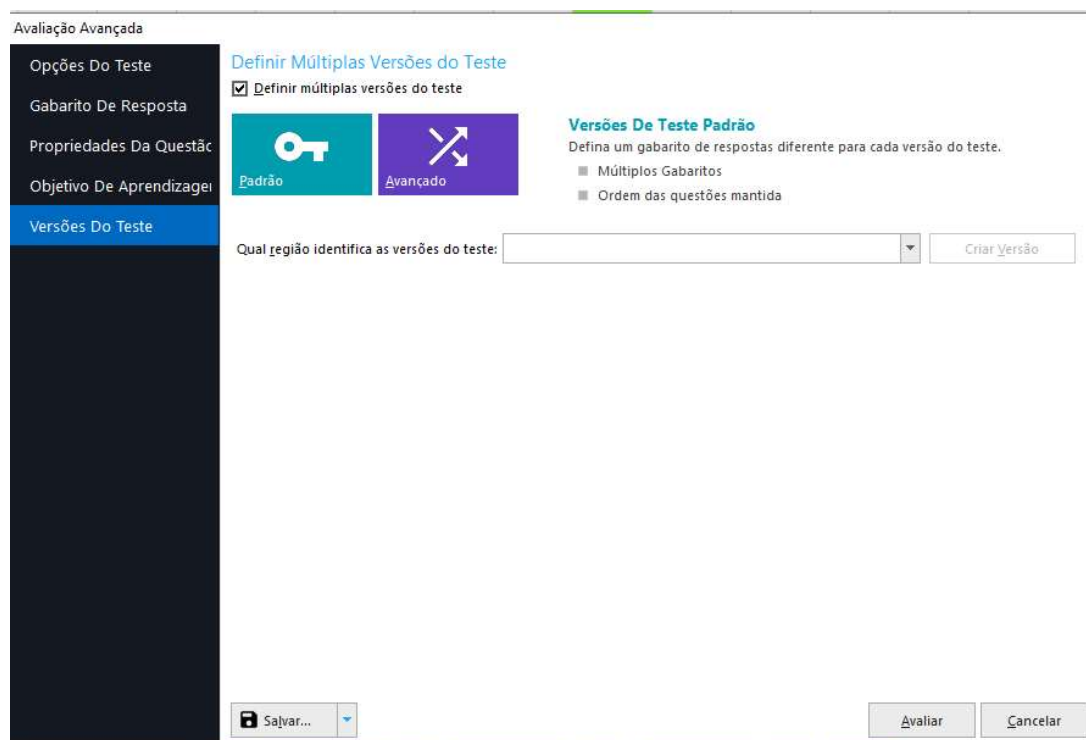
Avaliação Avançada

Opções Do Teste

Gabarito De Resposta

Propriedades Da Questão

Objetivo De Aprendizage

Versões Do Teste

Definir Múltiplas Versões do Teste

☑ Definir múltiplas versões do teste

Padrão

Avançado

Versões De Teste Padrão

Defina um gabarito de respostas diferente para cada versão do teste.

Múltiplos Gabaritos

Ordem das questões mantida

Qual região identifica as versões do teste:

Criar Versão

Salvar...

Avaliar

Cancelar